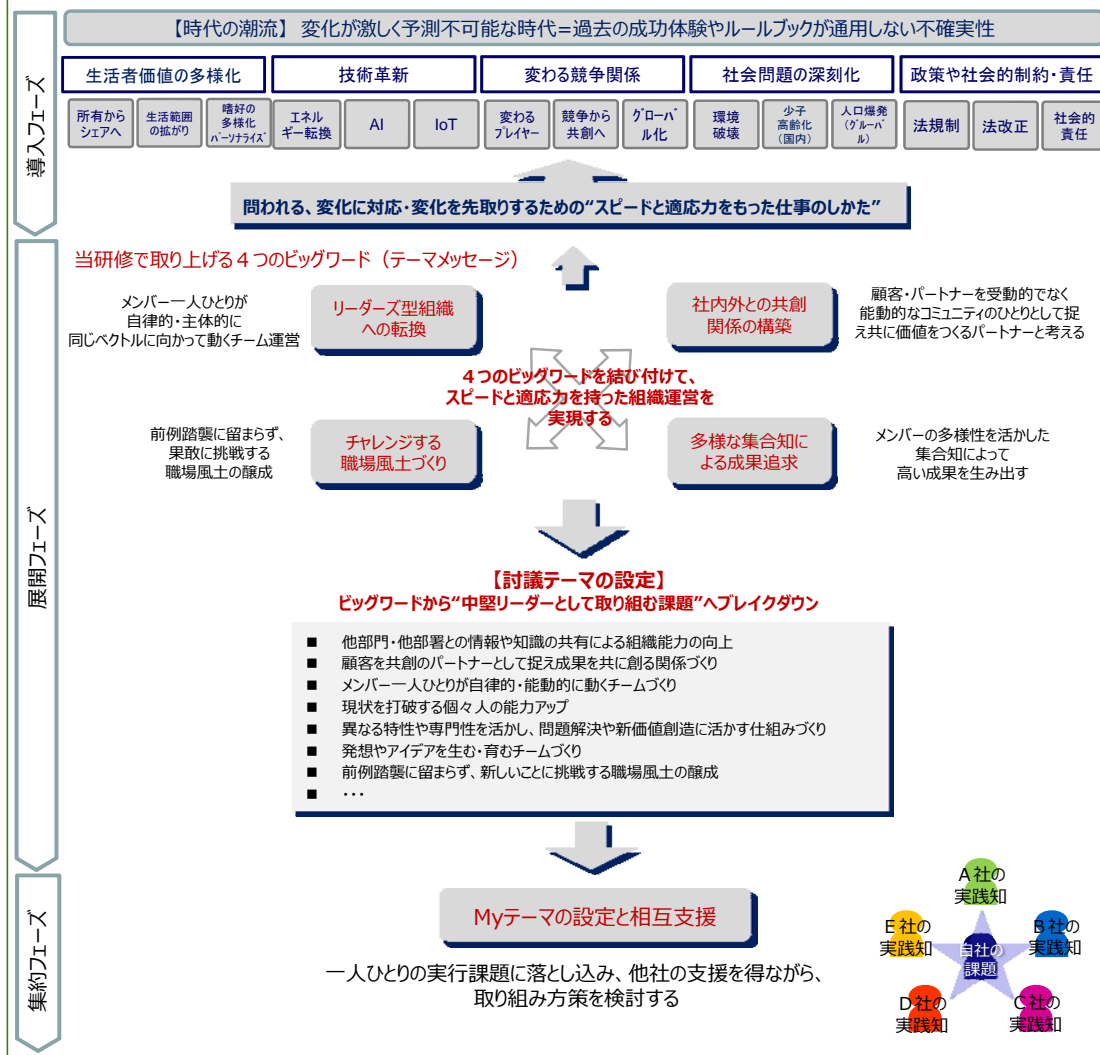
導入フェーズ

【時代の潮流】 変化が激しく予測不可能な時代＝過去の成功体験やルールブックが通用しない不確実性

生活者価値の多様化
技術革新
変わる競争関係
社会問題の深刻化
政策や社会的制約・責任

所有からシェアへ
生活範囲の拡がり
嗜好の多様化パーソナライズ
エネルギー転換
AI
IoT
変わるプレイヤー
競争から共創へ
グローバル化
環境破壊
少子高齢化（国内）
人口爆発（グルーバル）
法規制
法改正
社会的責任

問われる、変化に対応・変化を先取りするための“スピードと適応力をもった仕事のしかた”

展開フェーズ

当研修で取り上げる４つのビッグワード（テーマメッセージ）

メンバー一人ひとりが自律的・主体的に同じベクトルに向かって動くチーム運営

リーダーズ型組織への転換

社内外との共創関係の構築

顧客・パートナーを受動的でなく能動的なコミュニティのひとりとして捉え共に価値をつくるパートナーと考える

４つのビッグワードを結び付けて、スピードと適応力を持った組織運営を実現する

前例踏襲に留まらず、果敢に挑戦する職場風土の醸成

チャレンジする職場風土づくり

多様な集合知による成果追求

メンバーの多様性を活かした集合知によって高い成果を生み出す

【討議テーマの設定】
ビッグワードから“中堅リーダーとして取り組む課題”へブレイクダウン

■ 他部門・他部署との情報や知識の共有による組織能力の向上
■ 顧客を共創のパートナーとして捉え成果を共に創る関係づくり
■ メンバー一人ひとりが自律的・能動的に動くチームづくり
■ 現状を打破する個々人の能力アップ
■ 異なる特性や専門性を活かし、問題解決や新価値創造に活かす仕組みづくり
■ 発想やアイデアを生む・育むチームづくり
■ 前例踏襲に留まらず、新しいことに挑戦する職場風土の醸成
■ ・・・

集約フェーズ

Myテーマの設定と相互支援

一人ひとりの実行課題に落とし込み、他社の支援を得ながら、取り組み方策を検討する

A社の実践知
B社の実践知
C社の実践知
D社の実践知
E社の実践知
自社の課題